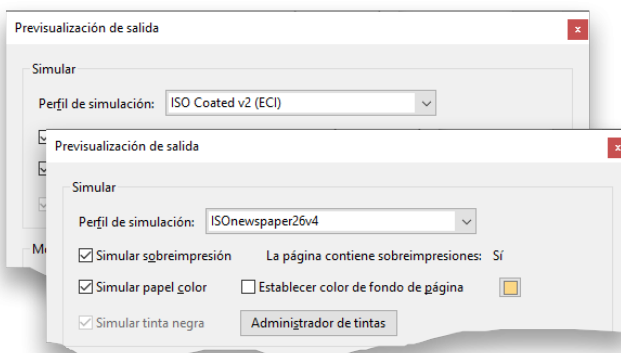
Previsualización de salida

Simular

Perfil de simulación: ISO Coated v2 (ECI)

Me

Previsualización de salida

Simular

Perfil de simulación: ISOnewspaper26v4

Simular sobreimpresión

La página contiene sobreimpresiones: Sí

Simular papel color

Establecer color de fondo de página

Simular tinta negra

Administrador de tintas